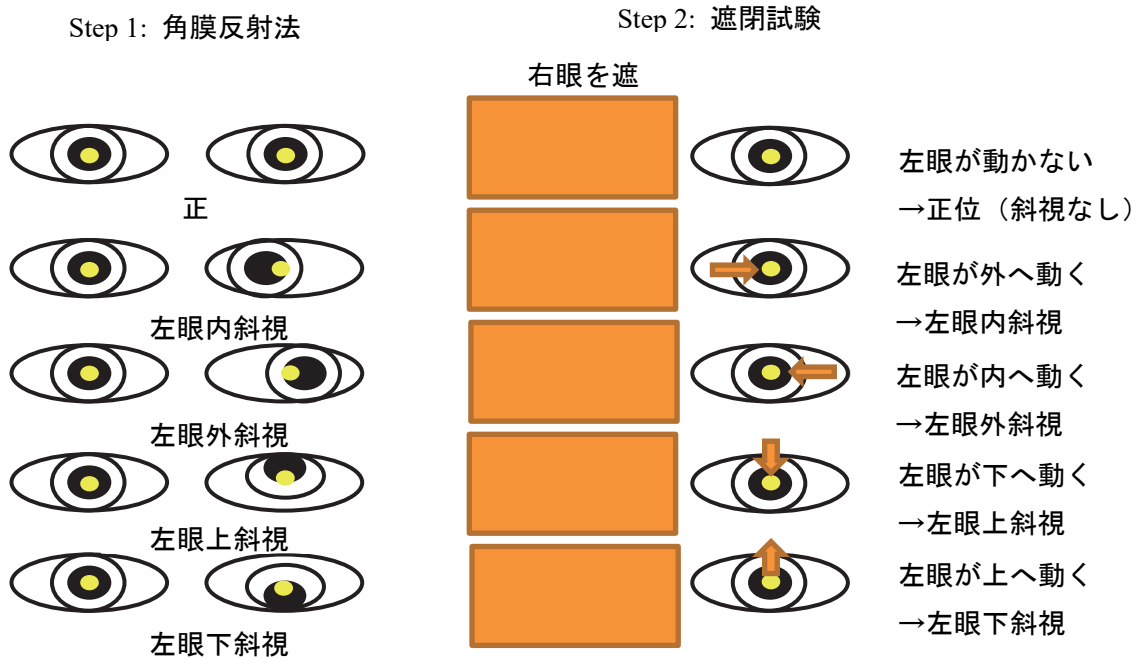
Step 1: 角膜反射法

正

左眼内斜視

左眼外斜視

左眼上斜視

左眼下斜視

Step 2: 遮閉試験

右眼を遮

左眼が動かない
→正位（斜視なし）

左眼が外へ動く
→左眼内斜視

左眼が内へ動く
→左眼外斜視

左眼が下へ動く
→左眼上斜視

左眼が上へ動く
→左眼下斜視